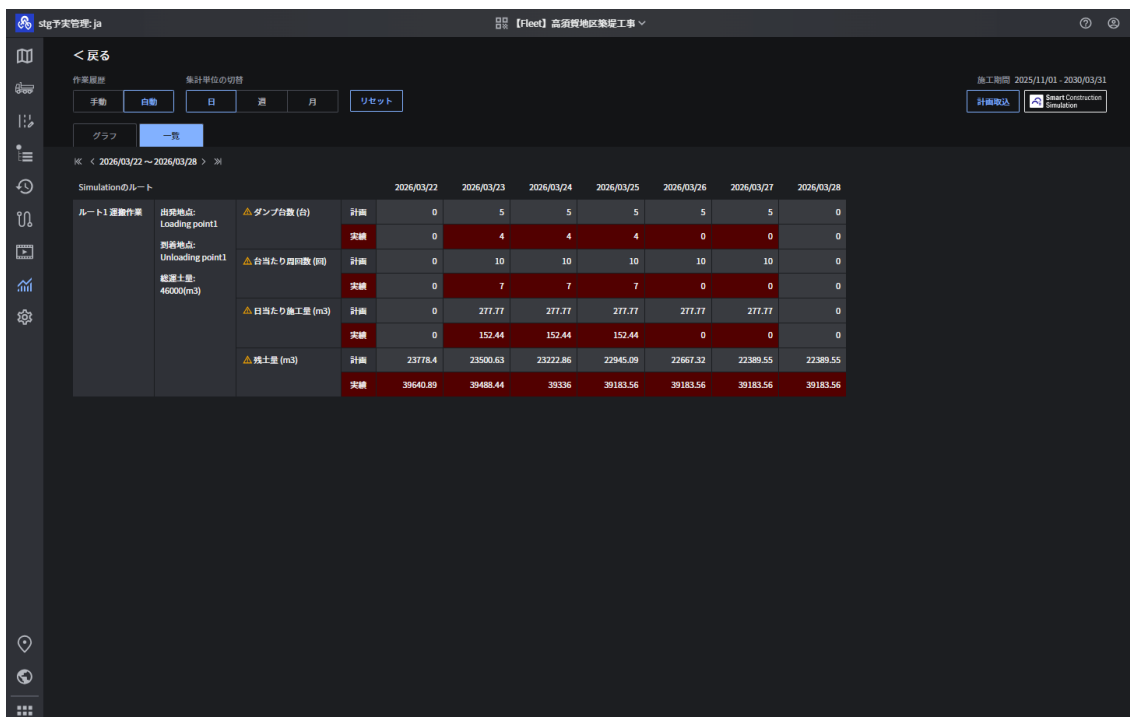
stg予実管理: ja

【Fleet】高須賀地区築堤工事

< 戻る

作業履歴
手動 自動

集計単位の切替
日 週 月

リセット

施工期間 2025/11/01 - 2030/03/31

計画取込

Smart Construction Simulation

グラフ 一覧

« < 2026/03/22 ~ 2026/03/28 > »

| Simulationのルート | | | | 2026/03/22 | 2026/03/23 | 2026/03/24 | 2026/03/25 | 2026/03/26 | 2026/03/27 | 2026/03/28 |
|---|---|---|---|---|---|---|---|---|---|---|
| ルート1 運搬作業 | 出発地点: Loading point1 到着地点: Unloading point1 総運土量: 46000(m3) | ⚠ ダンプ台数 (台) | 計画 | 0 | 5 | 5 | 5 | 5 | 5 | 0 |
| | | | 実績 | 0 | 4 | 4 | 4 | 0 | 0 | 0 |
| | | ⚠ 台当たり周回数 (回) | 計画 | 0 | 10 | 10 | 10 | 10 | 10 | 0 |
| | | | 実績 | 0 | 7 | 7 | 7 | 0 | 0 | 0 |
| | | ⚠ 日当たり施工量 (m3) | 計画 | 0 | 277.77 | 277.77 | 277.77 | 277.77 | 277.77 | 0 |
| | | | 実績 | 0 | 152.44 | 152.44 | 152.44 | 0 | 0 | 0 |
| | | ⚠ 残土量 (m3) | 計画 | 23778.4 | 23500.63 | 23222.86 | 22945.09 | 22667.32 | 22389.55 | 22389.55 |
| | | | 実績 | 39640.89 | 39488.44 | 39336 | 39183.56 | 39183.56 | 39183.56 | 39183.56 |